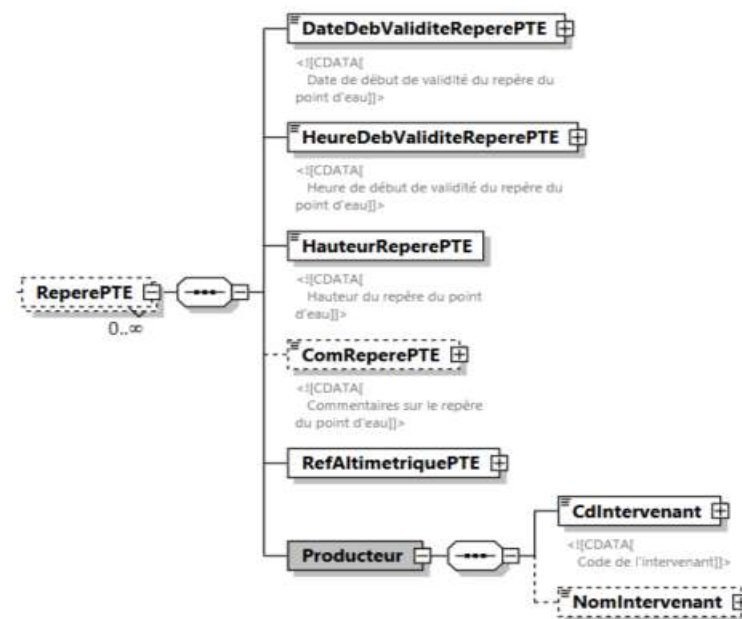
DateDebValiditeReperePTE

<![CDATA[ Date de début de validité du repère du point d'eau]]>

HeureDebValiditeReperePTE

<![CDATA[ Heure de début de validité du repère du point d'eau]]>

HauteurReperePTE

<![CDATA[ Hauteur du repère du point d'eau]]>

ReperePTE

0..∞

ComReperePTE

<![CDATA[ Commentaires sur le repère du point d'eau]]>

RefAltimetriquePTE

Producteur

CdIntervenant

<![CDATA[ Code de l'intervenant]]>

NomIntervenant